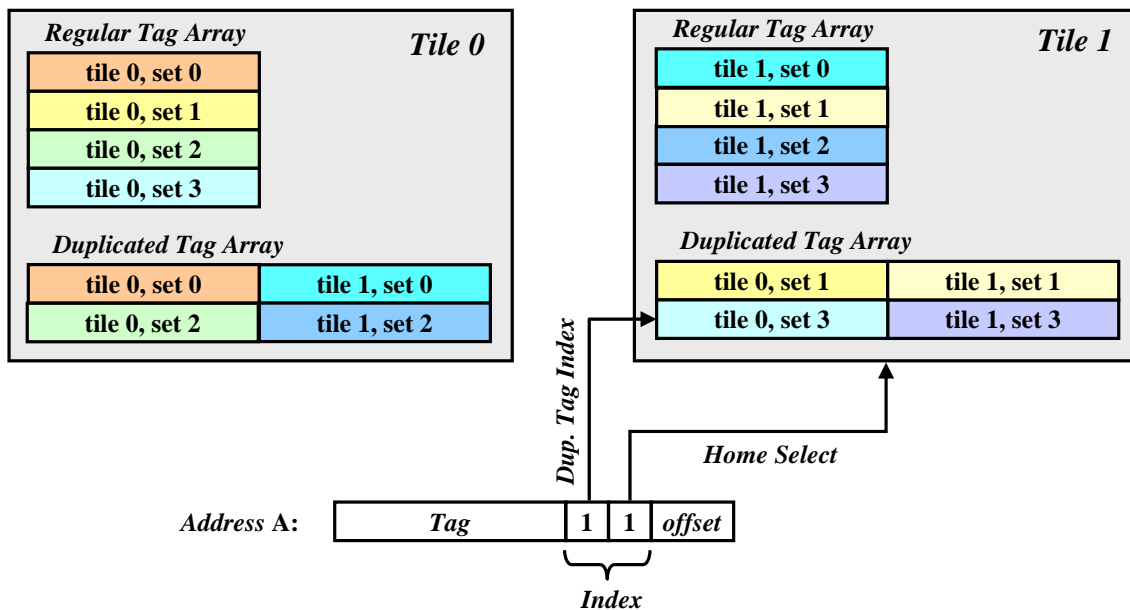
Regular Tag Array

Tile 0

| tile 0, set 0 |
|---|
| tile 0, set 1 |
| tile 0, set 2 |
| tile 0, set 3 |

Duplicated Tag Array

| tile 0, set 0 | tile 1, set 0 |
|---|---|
| tile 0, set 2 | tile 1, set 2 |

Regular Tag Array

Tile 1

| tile 1, set 0 |
|---|
| tile 1, set 1 |
| tile 1, set 2 |
| tile 1, set 3 |

Duplicated Tag Array

| tile 0, set 1 | tile 1, set 1 |
|---|---|
| tile 0, set 3 | tile 1, set 3 |

Dup. Tag Index

Home Select

Address A:

| Tag | 1 | 1 | offset |
|---|---|---|---|

Index